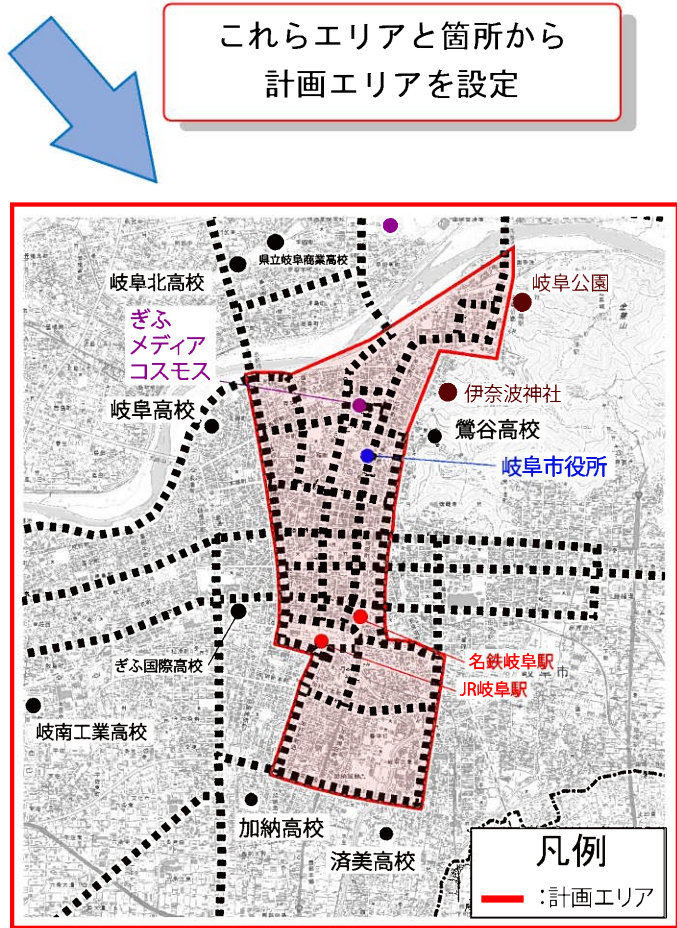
これらエリアと箇所から計画エリアを設定

県立岐阜商業高校

岐阜北高校

岐阜公園

ぎふ
メディア
コスモス

伊奈波神社

岐阜高校

鶯谷高校

岐阜市役所

ぎふ国際高校

名鉄岐阜駅

JR岐阜駅

岐南工業高校

加納高校

済美高校

凡例

：計画エリア